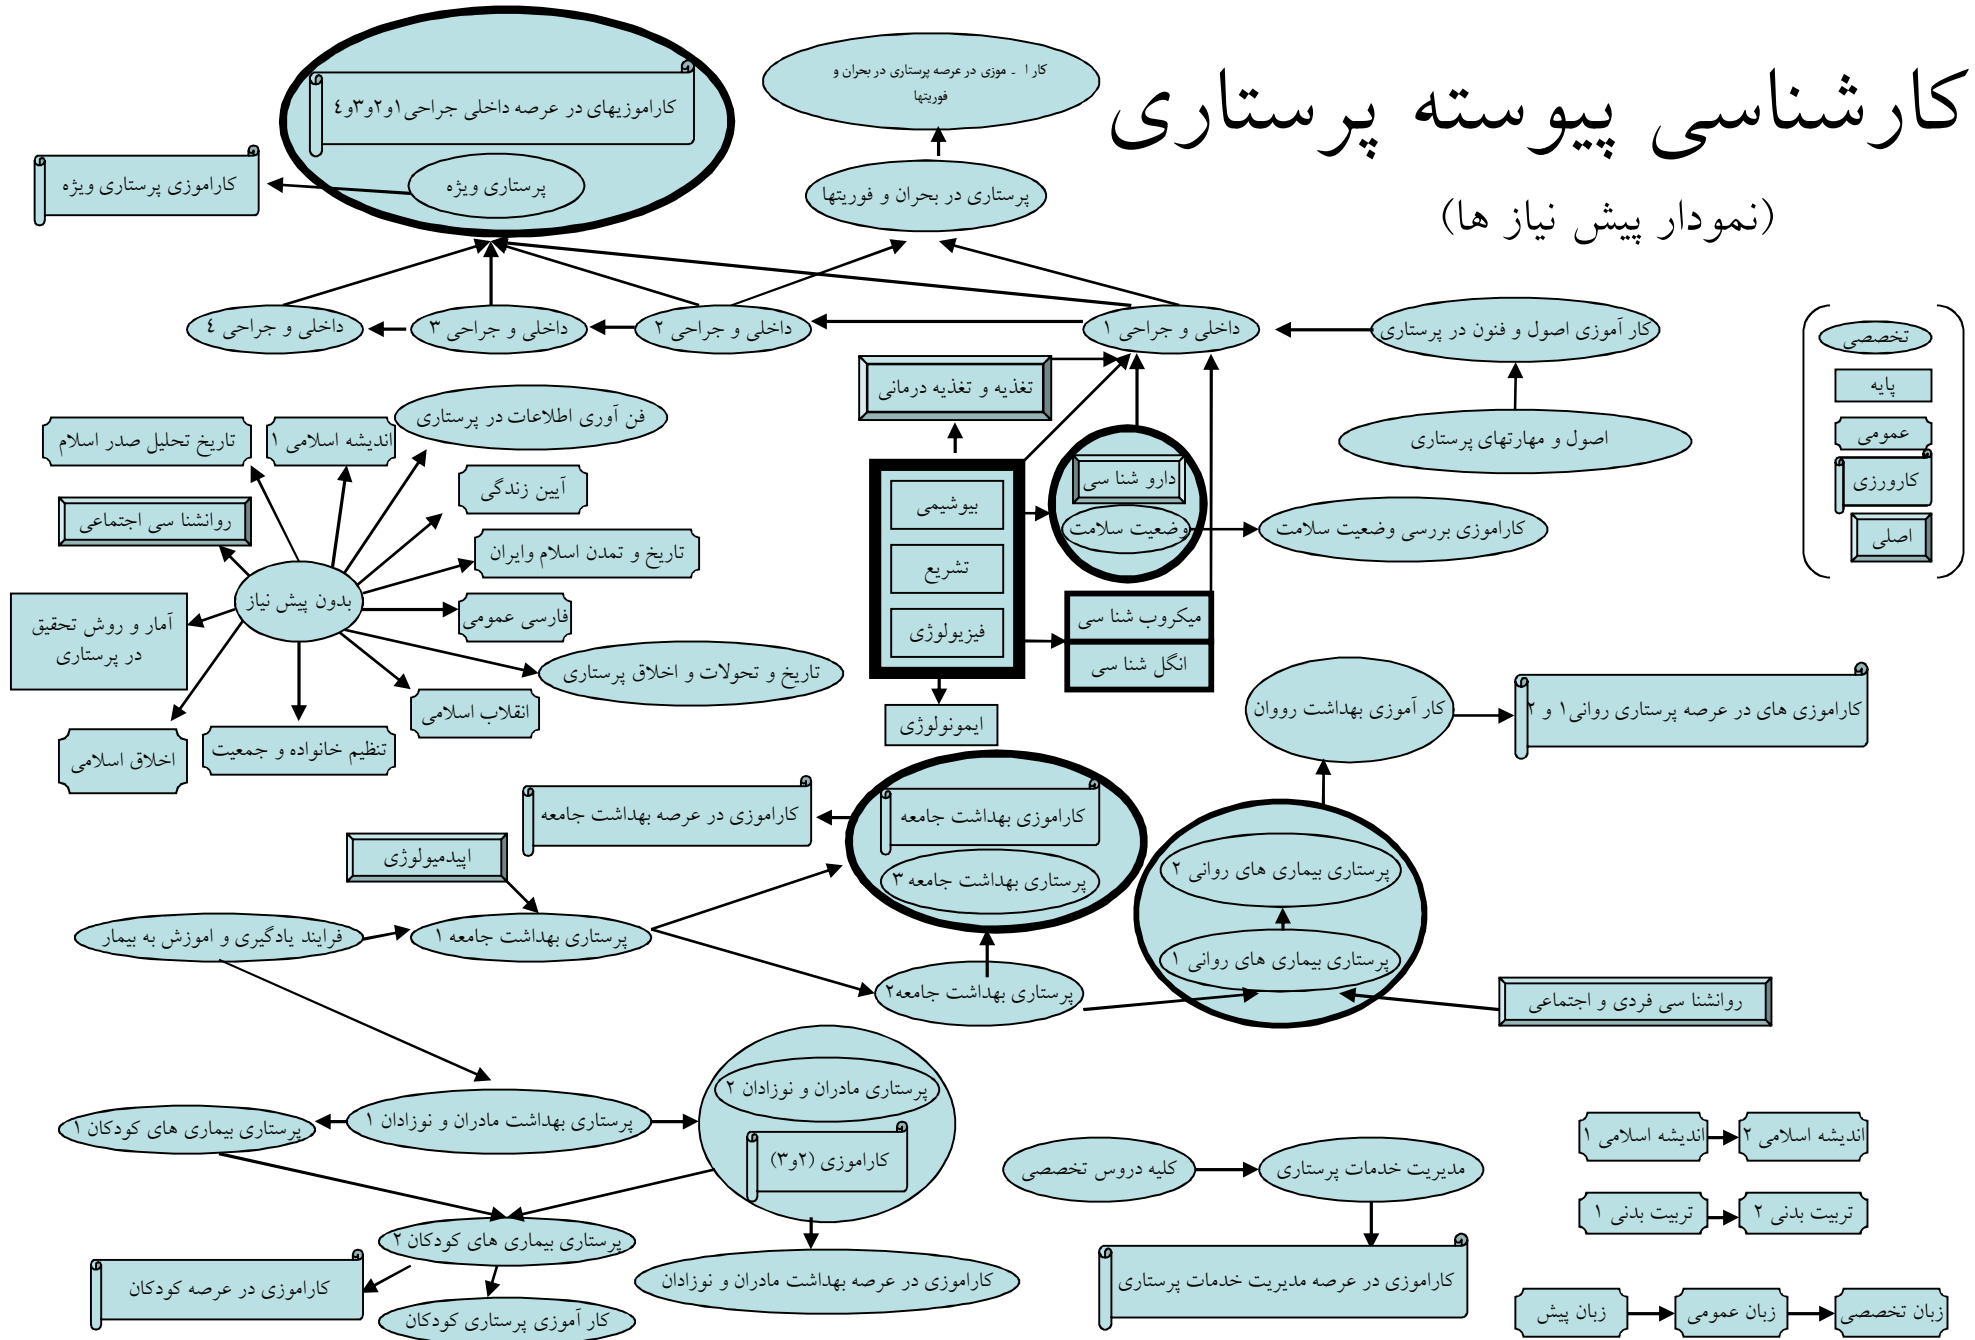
کارشناسی پیوسته پرستاری

(نمودار پیش نیاز ها)

تخصصی
پایه
عمومی
کارورزی
اصلی

کارا ـ موزی در عرصه پرستاری در بحران و فوریتها

کاراموزیهای در عرصه داخلی جراحی۱و۲و۳و٤

پرستاری ویژه

کاراموزی پرستاری ویژه

پرستاری در بحران و فوریتها

داخلی و جراحی ٤

داخلی و جراحی ۳

داخلی و جراحی ۲

داخلی و جراحی ۱

کار آموزی اصول و فنون در پرستاری

اصول و مهارتهای پرستاری

تغذیه و تغذیه درمانی

فن آوری اطلاعات در پرستاری

تاریخ تحلیل صدر اسلام

اندیشه اسلامی ۱

آیین زندگی

روانشنا سی اجتماعی

تاریخ و تمدن اسلام وایران

بدون پیش نیاز

فارسی عمومی

آمار و روش تحقیق در پرستاری

تاریخ و تحولات و اخلاق پرستاری

انقلاب اسلامی

تنظیم خانواده و جمعیت

اخلاق اسلامی

بیوشیمی

تشریح

فیزیولوژی

دارو شنا سی

وضعیت سلامت

کاراموزی بررسی وضعیت سلامت

میکروب شنا سی

انگل شنا سی

ایمونولوژی

کار آموزی بهداشت رووان

کاراموزی های در عرصه پرستاری روانی۱ و ۲

کاراموزی در عرصه بهداشت جامعه

کاراموزی بهداشت جامعه

پرستاری بهداشت جامعه ۳

اپیدمیولوژی

پرستاری بیماری های روانی ۲

پرستاری بیماری های روانی ۱

فرایند یادگیری و اموزش به بیمار

پرستاری بهداشت جامعه ۱

پرستاری بهداشت جامعه۲

روانشنا سی فردی و اجتماعی

پرستاری مادران و نوزادان ۲

پرستاری بیماری های کودکان ۱

پرستاری بهداشت مادران و نوزادان ۱

کاراموزی (۲و۳)

اندیشه اسلامی ۱

اندیشه اسلامی ۲

کلیه دروس تخصصی

مدیریت خدمات پرستاری

تربیت بدنی ۱

تربیت بدنی ۲

پرستاری بیماری های کودکان ۲

کاراموزی در عرصه کودکان

کاراموزی در عرصه بهداشت مادران و نوزادان

کاراموزی در عرصه مدیریت خدمات پرستاری

کار آموزی پرستاری کودکان

زبان پیش

زبان عمومی

زبان تخصصی